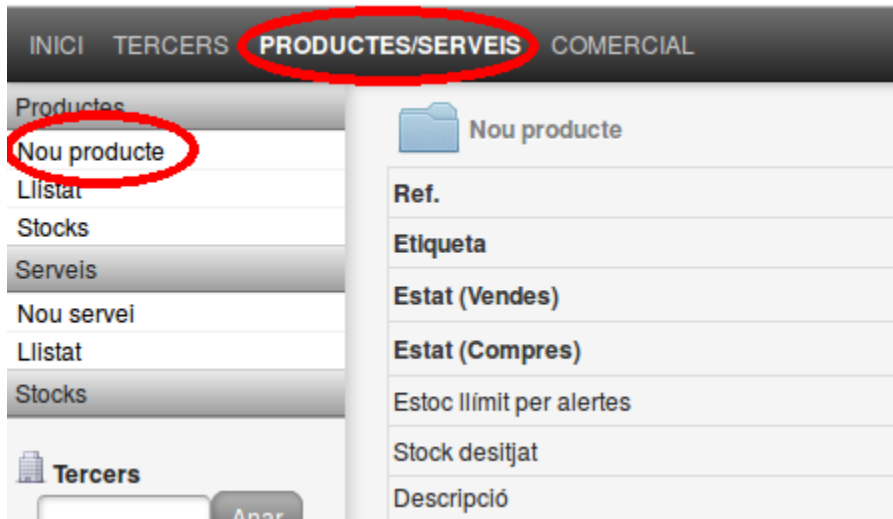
INICI TERCERS PRODUCTES/SERVEIS COMERCIAL

Productes
Nou producte
Llistat
Stocks
Serveis
Nou servei
Llistat
Stocks

Tercers
Anar

Nou producte

Ref.
Etiqueta
Estat (Vendes)
Estat (Compres)
Estoc llímit per alertes
Stock desitjat
Descripció